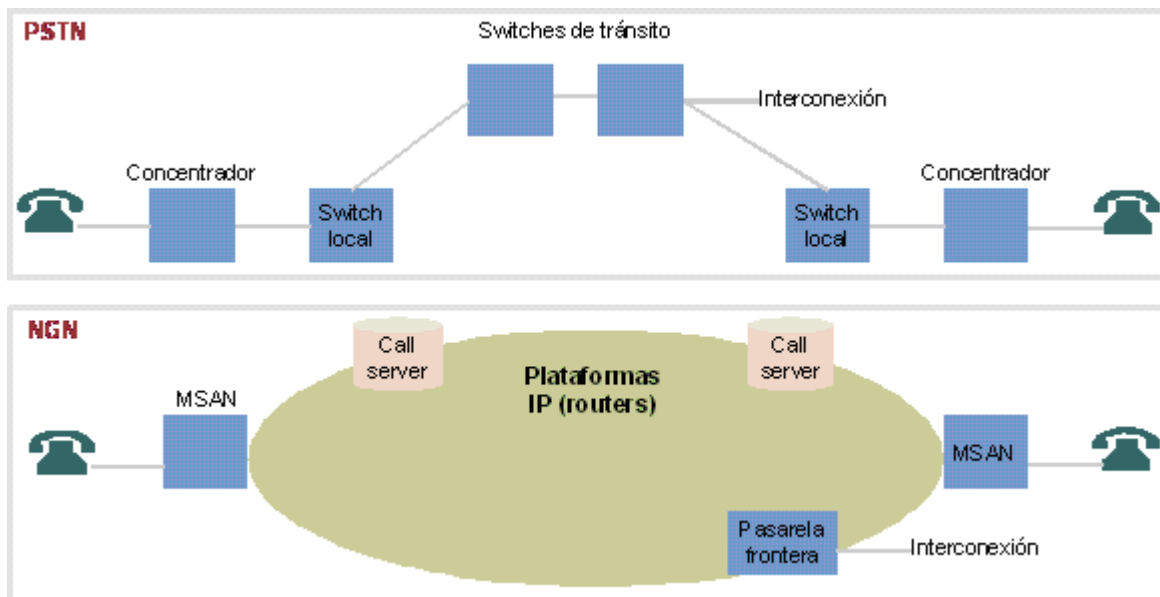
PSTN

Switches de tránsito

Interconexión

Concentrador

Switch local

Switch local

Concentrador

NGN

Call server

Call server

Plataformas IP (routers)

MSAN

MSAN

Pasarela frontera

Interconexión